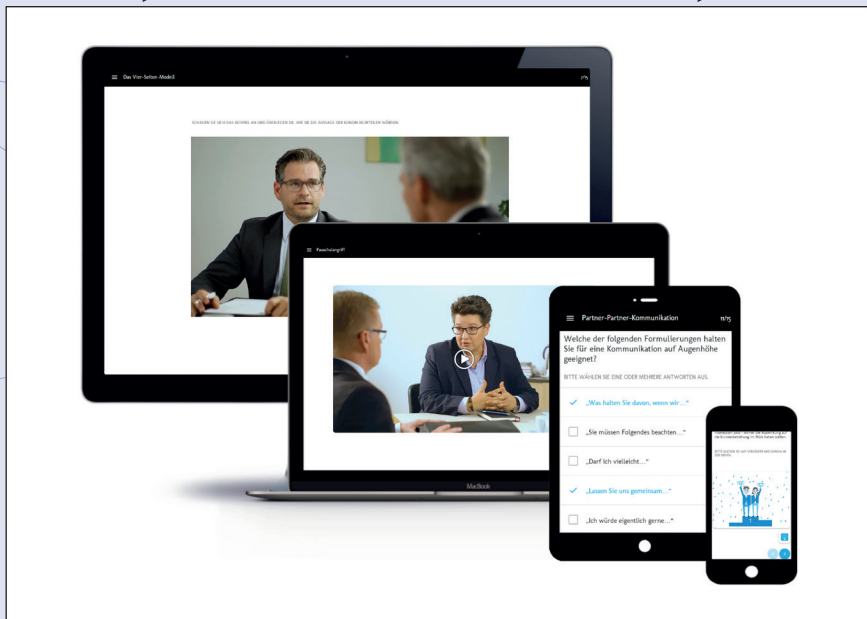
Das Vier-Seiten-Modell

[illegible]

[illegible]

Pauschalangriff

Partner-Partner-Kommunikation

11/15

Welche der folgenden Formulierungen halten Sie für eine Kommunikation auf Augenhöhe geeignet?

BITTE WÄHLEN SIE EINE ODER MEHRERE ANTWORTEN AUS.

„Was halten Sie davon, wenn wir…"

„Sie müssen Folgendes beachten…"

„Darf ich vielleicht…"

„Lassen Sie uns gemeinsam…"

„Ich würde eigentlich gerne…"

MacBook

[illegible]